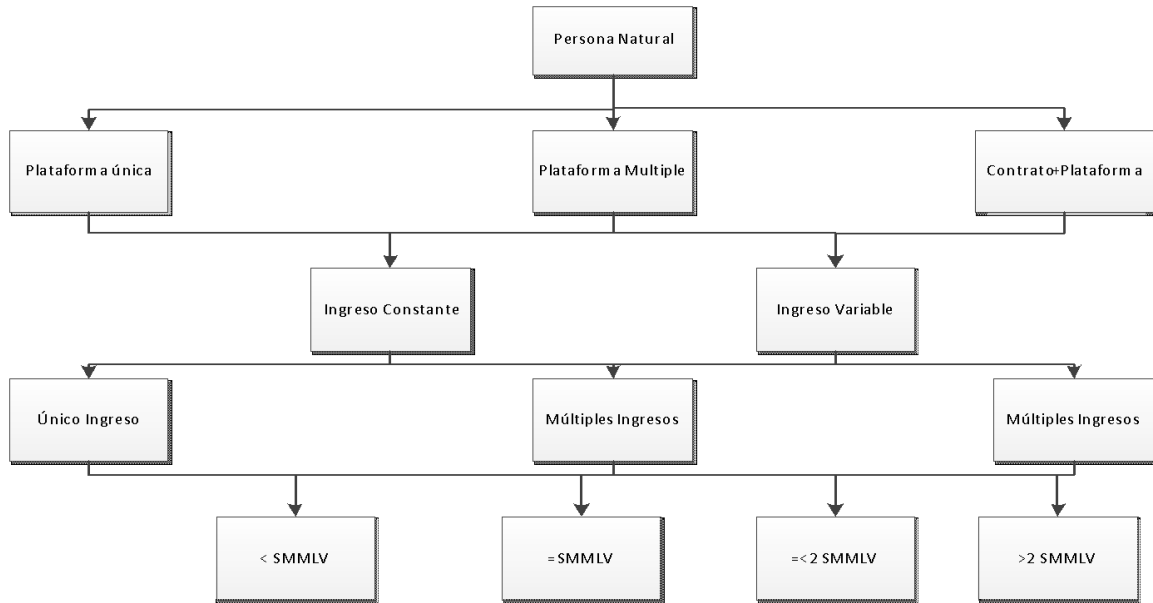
Persona Natural

Plataforma única

Plataforma Multiple

Contrato+Plataforma

Ingreso Constante

Ingreso Variable

Único Ingreso

Múltiples Ingresos

Múltiples Ingresos

< SMMLV

= SMMLV

=< 2 SMMLV

>2 SMMLV